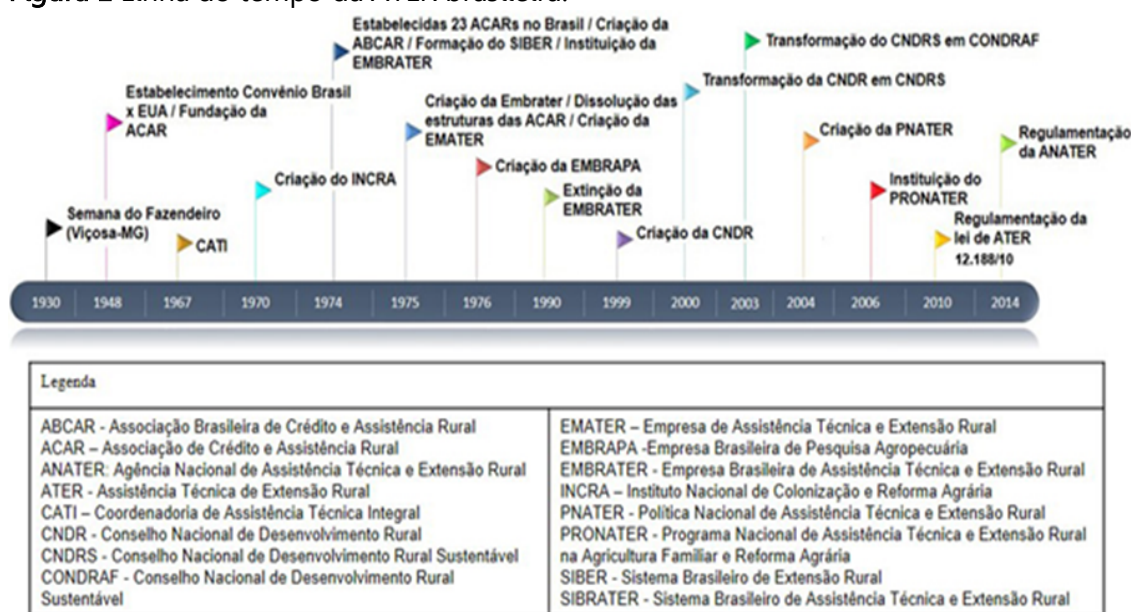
Figura 2 Linha do tempo da ATER brasileira.

Semana do Fazendeiro (Viçosa-MG)

Estabelecimento Convênio Brasil x EUA / Fundação da ACAR

CATI

Criação do INCRA

Estabelecidas 23 ACARs no Brasil / Criação da ABCAR / Formação do SIBER / Instituição da EMBRATER

Criação da Embrater / Dissolução das estruturas das ACAR / Criação da EMATER

Criação da EMBRAPA

Extinção da EMBRATER

Criação da CNDR

Transformação da CNDR em CNDRS

Transformação do CNDRS em CONDRAF

Criação da PNATER

Instituição do PRONATER

Regulamentação da lei de ATER 12.188/10

Regulamentação da ANATER

1930 | 1948 | 1967 | 1970 | 1974 | 1975 | 1976 | 1990 | 1999 | 2000 | 2003 | 2004 | 2006 | 2010 | 2014

Legenda

ABCAR - Associação Brasileira de Crédito e Assistência Rural
ACAR – Associação de Crédito e Assistência Rural
ANATER: Agência Nacional de Assistência Técnica e Extensão Rural
ATER - Assistência Técnica de Extensão Rural
CATI – Coordenadoria de Assistência Técnica Integral
CNDR - Conselho Nacional de Desenvolvimento Rural
CNDRS - Conselho Nacional de Desenvolvimento Rural Sustentável
CONDRAF - Conselho Nacional de Desenvolvimento Rural Sustentável

EMATER – Empresa de Assistência Técnica e Extensão Rural
EMBRAPA -Empresa Brasileira de Pesquisa Agropecuária
EMBRATER - Empresa Brasileira de Assistência Técnica e Extensão Rural
INCRA – Instituto Nacional de Colonização e Reforma Agrária
PNATER - Política Nacional de Assistência Técnica e Extensão Rural
PRONATER - Programa Nacional de Assistência Técnica e Extensão Rural na Agricultura Familiar e Reforma Agrária
SIBER - Sistema Brasileiro de Extensão Rural
SIBRATER - Sistema Brasileiro de Assistência Técnica e Extensão Rural